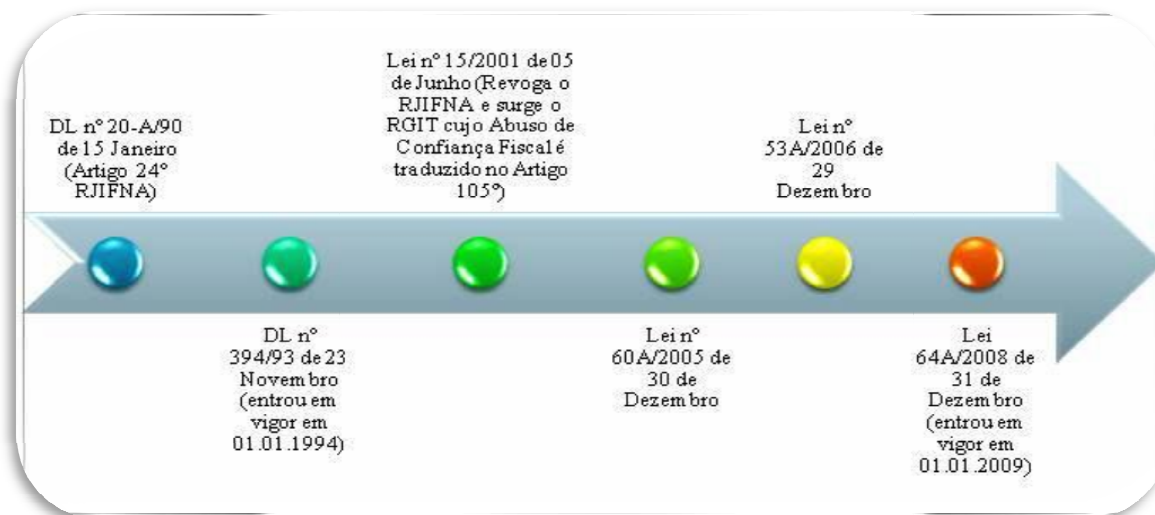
DL nº 20-A/90 de 15 Janeiro (Artigo 24º RJIFNA)

Lei nº 15/2001 de 05 de Junho (Revoga o RJIFNA e surge o RGIT cujo Abuso de Confiança Fiscal é traduzido no Artigo 105º)

Lei nº 53A/2006 de 29 Dezembro

DL nº 394/93 de 23 Novembro (entrou em vigor em 01.01.1994)

Lei nº 60A/2005 de 30 de Dezembro

Lei 64A/2008 de 31 de Dezembro (entrou em vigor em 01.01.2009)